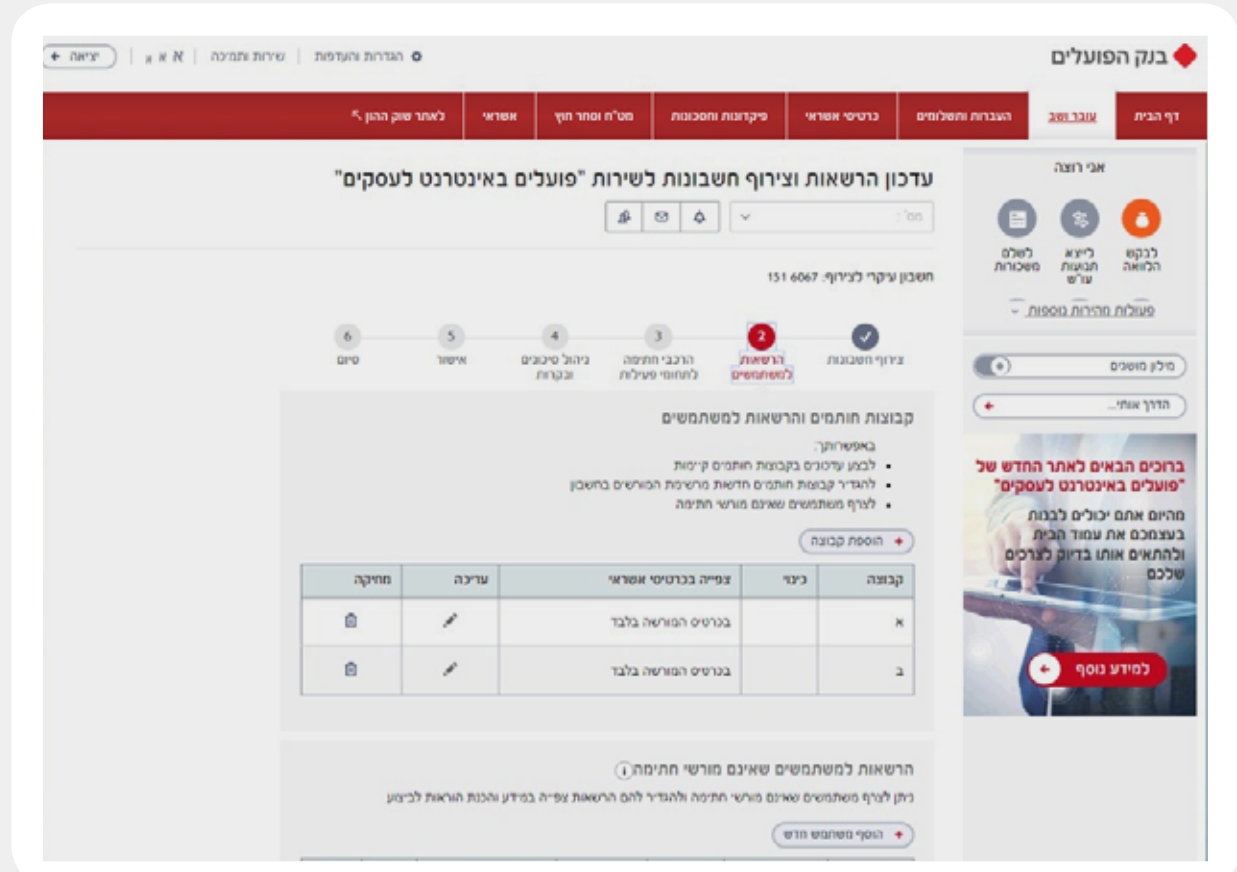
בנק הפועלים

הגדרות והעדפות | שירות ותמיכה | א א א | יציאה

דף הבית | עובר ושב | העברות ותשלומים | כרטיסי אשראי | פיקדונות וחסכונות | מט"ח וסחר חוץ | אשראי | לאתר שוק ההון

אני רוצה

לבקש הלוואה | לייצא תנועות עו"ש | לשלם משכורות

פעולות מהירות נוספות

מילון מושגים

הדרך אותי...

ברוכים הבאים לאתר החדש של "פועלים באינטרנט לעסקים"

מהיום אתם יכולים לבנות בעצמכם את עמוד הבית ולהתאים אותו בדיוק לצרכים שלכם

למידע נוסף

עדכון הרשאות וצירוף חשבונות לשירות "פועלים באינטרנט לעסקים"

חשבון עיקרי לצירוף: 151 6067

צירוף חשבונות | 2 הרשאות למשתמשים | 3 הרכבי חתימה לתחומי פעילות | 4 ניהול סיכונים ובקרות | 5 אישור | 6 סיום

קבוצות חותמים והרשאות למשתמשים

באפשרותך:
- לבצע עדכונים בקבוצות חותמים קיימות
- להגדיר קבוצות חותמים חדשות מרשימת המורשים בחשבון
- לצרף משתמשים שאינם מורשי חתימה

הוספת קבוצה

| קבוצה | כינוי | צפייה בכרטיסי אשראי | עריכה | מחיקה |
|---|---|---|---|---|
| א | | בכרטיס המורשה בלבד | | |
| ב | | בכרטיס המורשה בלבד | | |

הרשאות למשתמשים שאינם מורשי חתימה

ניתן לצרף משתמשים שאינם מורשי חתימה ולהגדיר להם הרשאות צפייה במידע והכנת הוראות לביצוע

הוסף משתמש חדש